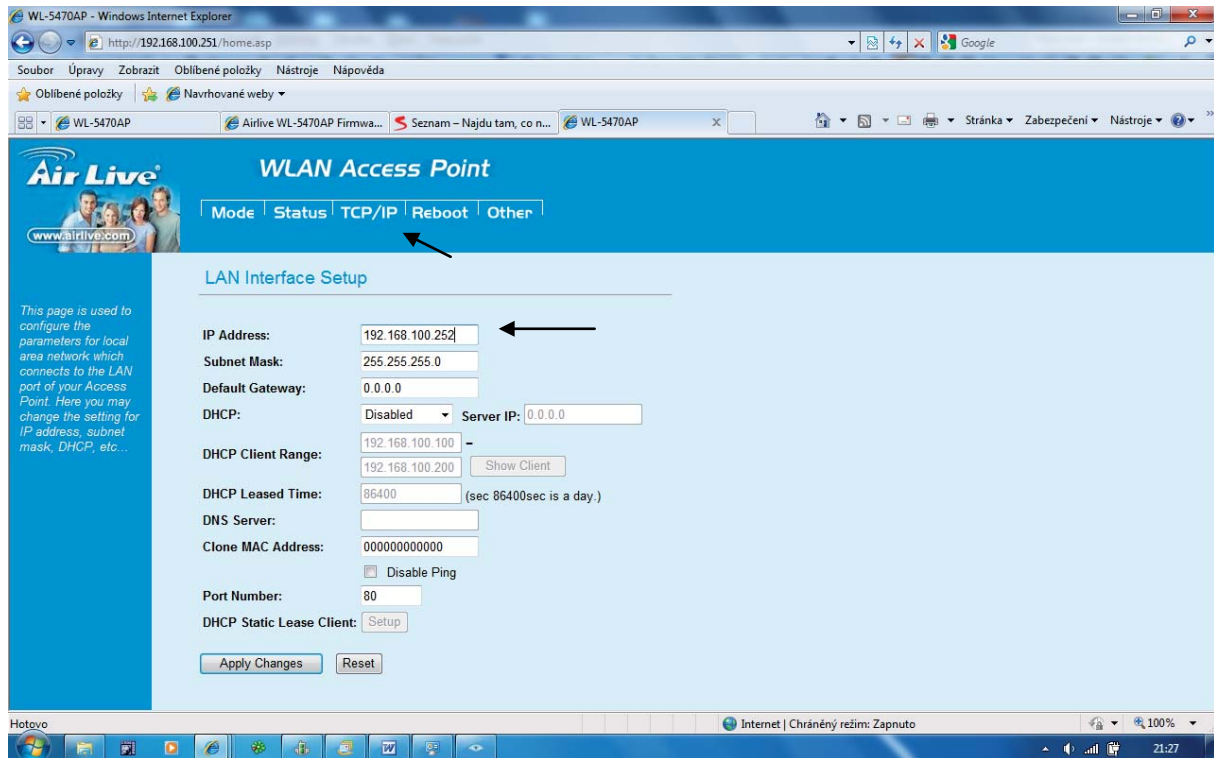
WL-5470AP - Windows Internet Explorer

http://192.168.100.251/home.asp

Google

Soubor Úpravy Zobrazit Oblíbené položky Nástroje Nápověda

Oblíbené položky Navrhované weby ▾

WL-5470AP

Airlive WL-5470AP Firmwa... Seznam – Najdu tam, co n... WL-5470AP

Stránka ▾ Zabezpečení ▾ Nástroje ▾

Air Live

www.airlive.com

WLAN Access Point

Mode Status TCP/IP Reboot Other

LAN Interface Setup

This page is used to configure the parameters for local area network which connects to the LAN port of your Access Point. Here you may change the setting for IP address, subnet mask, DHCP, etc...

| | |
|---|---|
| IP Address: | 192.168.100.252 |
| Subnet Mask: | 255.255.255.0 |
| Default Gateway: | 0.0.0.0 |
| DHCP: | Disabled ▾ Server IP: 0.0.0.0 |
| DHCP Client Range: | 192.168.100.100 – 192.168.100.200 Show Client |
| DHCP Leased Time: | 86400 (sec 86400sec is a day.) |
| DNS Server: | |
| Clone MAC Address: | 000000000000 |
| | Disable Ping |
| Port Number: | 80 |
| DHCP Static Lease Client: | Setup |

Apply Changes Reset

Hotovo

Internet | Chráněný režim: Zapnuto

100%

21:27